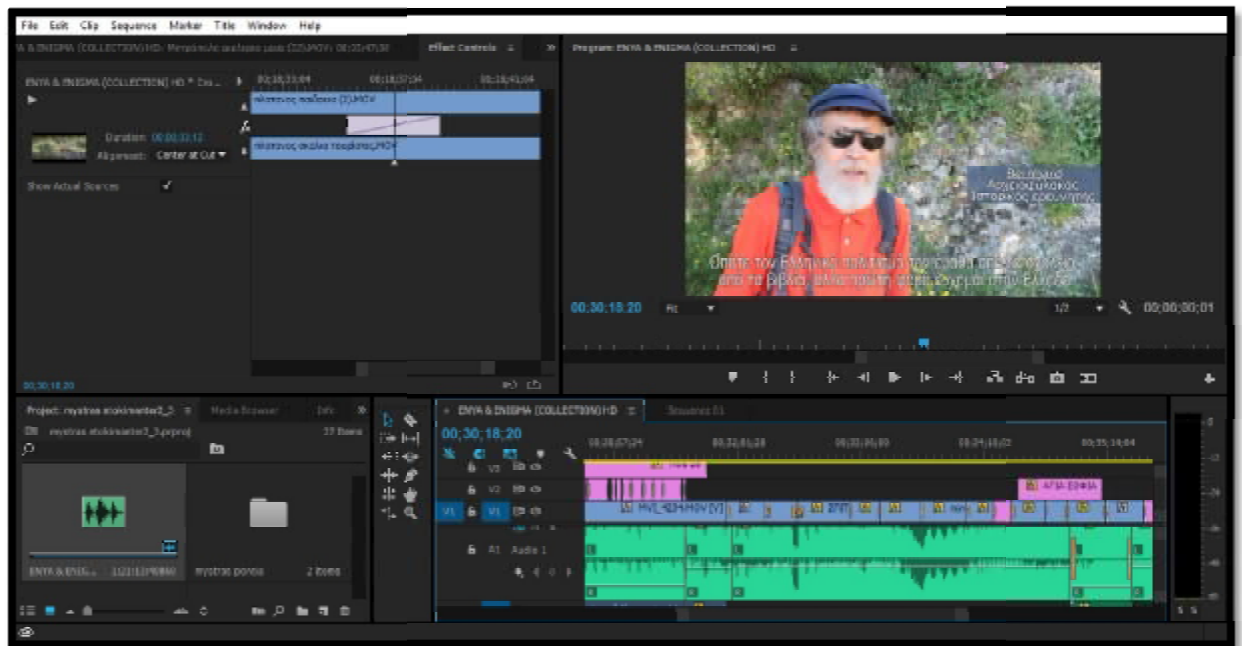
File Edit Clip Sequence Marker Title Window Help

A & ENIGMA (COLLECTION) HD: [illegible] 00;20;47;30

Effect Controls ≡

Program: ENYA & ENIGMA (COLLECTION) HD ≡

ENYA & ENIGMA (COLLECTION) HD * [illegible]

00;18;33;04 00;18;37;04 00;18;41;04

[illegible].MOV

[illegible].MOV

Duration: 00;00;33;12
Alignment: Center at Cut

Show Actual Sources ✓

Βασίλειος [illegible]
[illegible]

Όπως τον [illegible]
από το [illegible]

00;30;18;20 Fit 1/2 00;00;00;01

00;30;18;20

Project: mystras stokinmentar3_3 ≡ Media Browser Info

mystras stokinmentar3_3.prproj 37 Items

ENYA & ENIG... 1:21:13:90860 mystras ponos 2 Items

× ENYA & ENIGMA (COLLECTION) HD ≡ Sequence 01

00;30;18;20

00;28;07;24 00;32;01;28 00;32;36;00 00;34;18;02 00;35;14;04

V3 V2 V1 A1 Audio 1

ΑΓΙΑ ΣΟΦΙΑ

MVI_4234.MOV [V]

S S